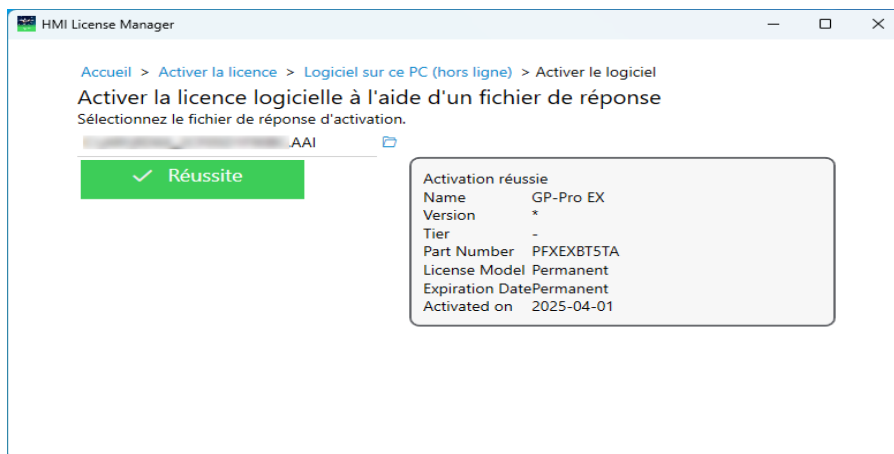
HMI License Manager

Accueil > Activer la licence > Logiciel sur ce PC (hors ligne) > Activer le logiciel

Activer la licence logicielle à l'aide d'un fichier de réponse

Sélectionnez le fichier de réponse d'activation.

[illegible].AAI

Réussite

Activation réussie
Name GP-Pro EX
Version *
Tier -
Part Number PFXEXBT5TA
License Model Permanent
Expiration DatePermanent
Activated on 2025-04-01